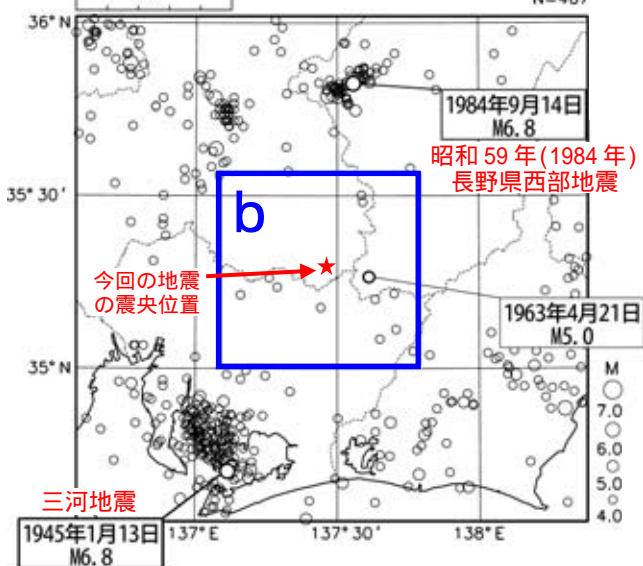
36° N

N=487

1984年9月14日
M6.8

昭和 59 年(1984 年)
長野県西部地震

35° 30′

b

今回の地震
の震央位置

1963年4月21日
M5.0

35° N

M
7.0
6.0
5.0
4.0

三河地震

1945年1月13日
M6.8

137° E

137° 30′

138° E